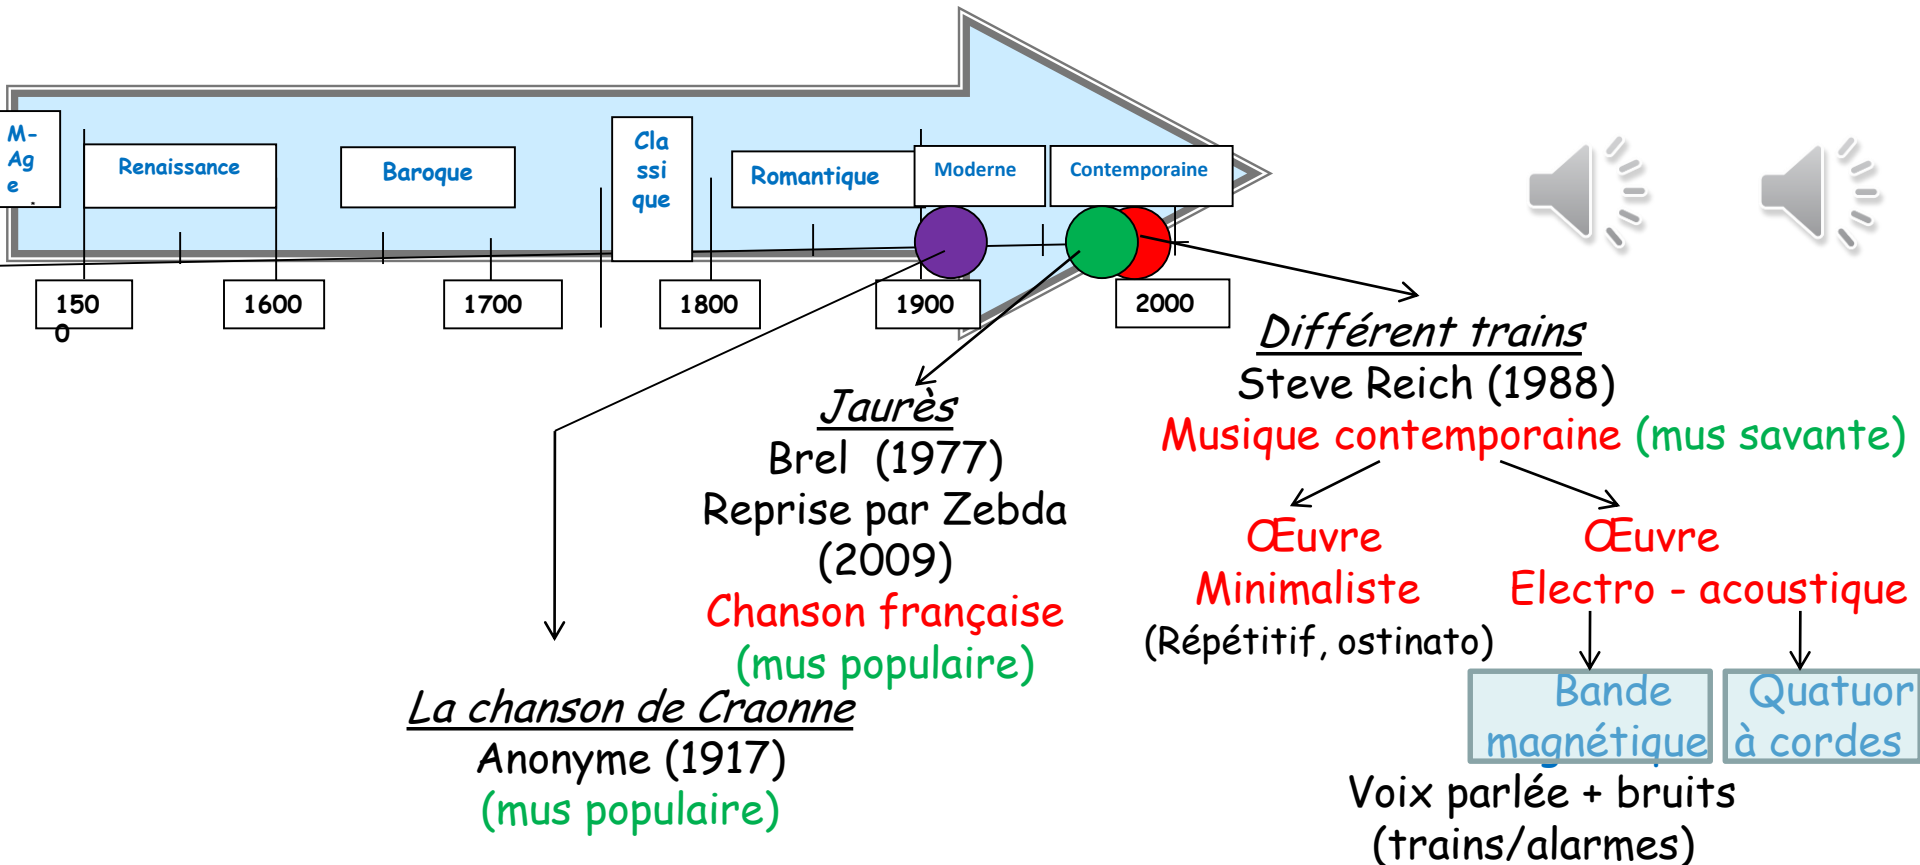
M-Age

Renaissance

Baroque

Classique

Romantique

Moderne

Contemporaine

1500

1600

1700

1800

1900

2000

Différent trains
Steve Reich (1988)
Musique contemporaine (mus savante)

Jaurès
Brel (1977)
Reprise par Zebda (2009)
Chanson française
(mus populaire)

Œuvre
Minimaliste
(Répétitif, ostinato)

Œuvre
Electro - acoustique

Bande magnétique

Quatuor à cordes

Voix parlée + bruits (trains/alarmes)

La chanson de Craonne
Anonyme (1917)
(mus populaire)